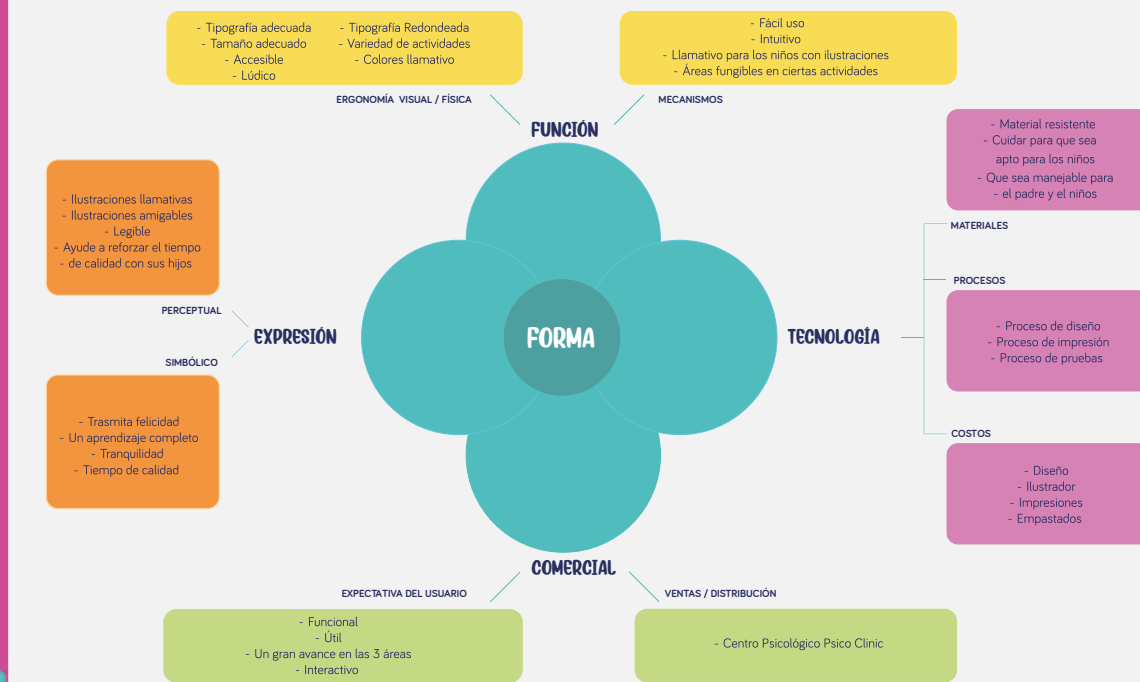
- Tipografía adecuada
- Tamaño adecuado
- Accesible
- Lúdico

- Tipografía Redondeada
- Variedad de actividades
- Colores llamativo

- Fácil uso
- Intuitivo
- Llamativo para los niños con ilustraciones
- Áreas fungibles en ciertas actividades

ERGONOMÍA VISUAL / FÍSICA

MECANISMOS

FUNCIÓN

- Material resistente
- Cuidar para que sea apto para los niños
- Que sea manejable para el padre y el niños

- Ilustraciones llamativas
- Ilustraciones amigables
- Legible
- Ayude a reforzar el tiempo de calidad con sus hijos

MATERIALES

PROCESOS

PERCEPTUAL

EXPRESIÓN

FORMA

TECNOLOGÍA

- Proceso de diseño
- Proceso de impresión
- Proceso de pruebas

SIMBÓLICO

- Trasmita felicidad
- Un aprendizaje completo
- Tranquilidad
- Tiempo de calidad

COSTOS

- Diseño
- Ilustrador
- Impresiones
- Empastados

COMERCIAL

EXPECTATIVA DEL USUARIO

VENTAS / DISTRIBUCIÓN

- Funcional
- Útil
- Un gran avance en las 3 áreas
- Interactivo

- Centro Psicológico Psico Clinic